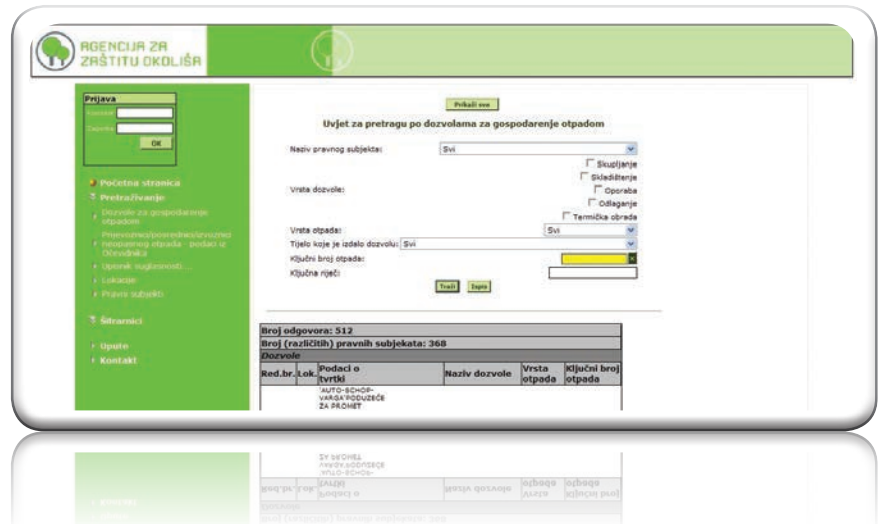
AGENCIJA ZA
ZAŠTITU OKOLIŠA

Prijava
Korisnik
Zaporka
OK

Početna stranica
Pretraživanje
Dozvole za gospodarenje otpadom
Prijevoznici/posrednici/izvoznici neopasnog otpada - podaci iz Očevidnika
Uporabi suglasnosti...
Lokacije
Pravni subjekti

Šifrarnici

Upute
Kontakt

Prikaži sve

Uvjet za pretragu po dozvolama za gospodarenje otpadom

Naziv pravnog subjekta: Svi

Vrsta dozvole: Skupljanje Skladištenje Oporaba Odlaganje Termička obrada

Vrsta otpada: Svi
Tijelo koje je izdalo dozvolu: Svi
Ključni broj otpada:
Ključna riječ:

Traži Isprazni

| Broj odgovora: 512 | | | | | |
|---|---|---|---|---|---|
| Broj (različitih) pravnih subjekata: 368 | | | | | |
| Dozvole | | | | | |
| Red.br. | Lok. | Podaci o tvrtki | Naziv dozvole | Vrsta otpada | Ključni broj otpada |
| | | "AUTO-SCHOP-VARGA"PODUZEĆE ZA PROMET | | | |